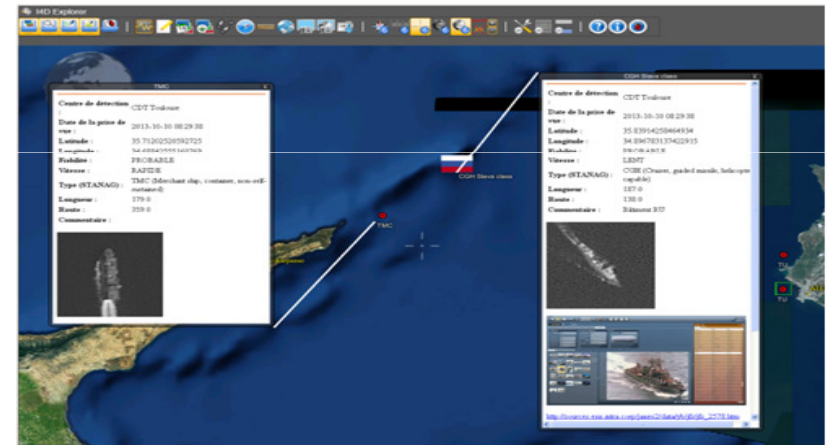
I4D Explorer

TMC

| Centre de détection : | CDT Toulouse |
|---|---|
| Date de la prise de vue : | 2013-10-30 08:29:38 |
| Latitude : | 35.71202520592725 |
| Longitude : | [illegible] |
| Fiabilité : | PROBABLE |
| Vitesse : | RAPIDE |
| Type (STANAG) : | TMC (Merchant ship, container, non-self-sustained) |
| Longueur : | 179.0 |
| Route : | 359.0 |
| Commentaire : | |

CGH Slava class

| Centre de détection : | CDT Toulouse |
|---|---|
| Date de la prise de vue : | 2013-10-30 08:29:38 |
| Latitude : | 35.83954258464934 |
| Longitude : | 34.89678313742915 |
| Fiabilité : | PROBABLE |
| Vitesse : | LENT |
| Type (STANAG) : | CGH (Cruiser, guided missile, helicopter capable) |
| Longueur : | 187.0 |
| Route : | 138.0 |
| Commentaire : | Bâtiment RU |

CGH Slava class

TMC

http://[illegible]